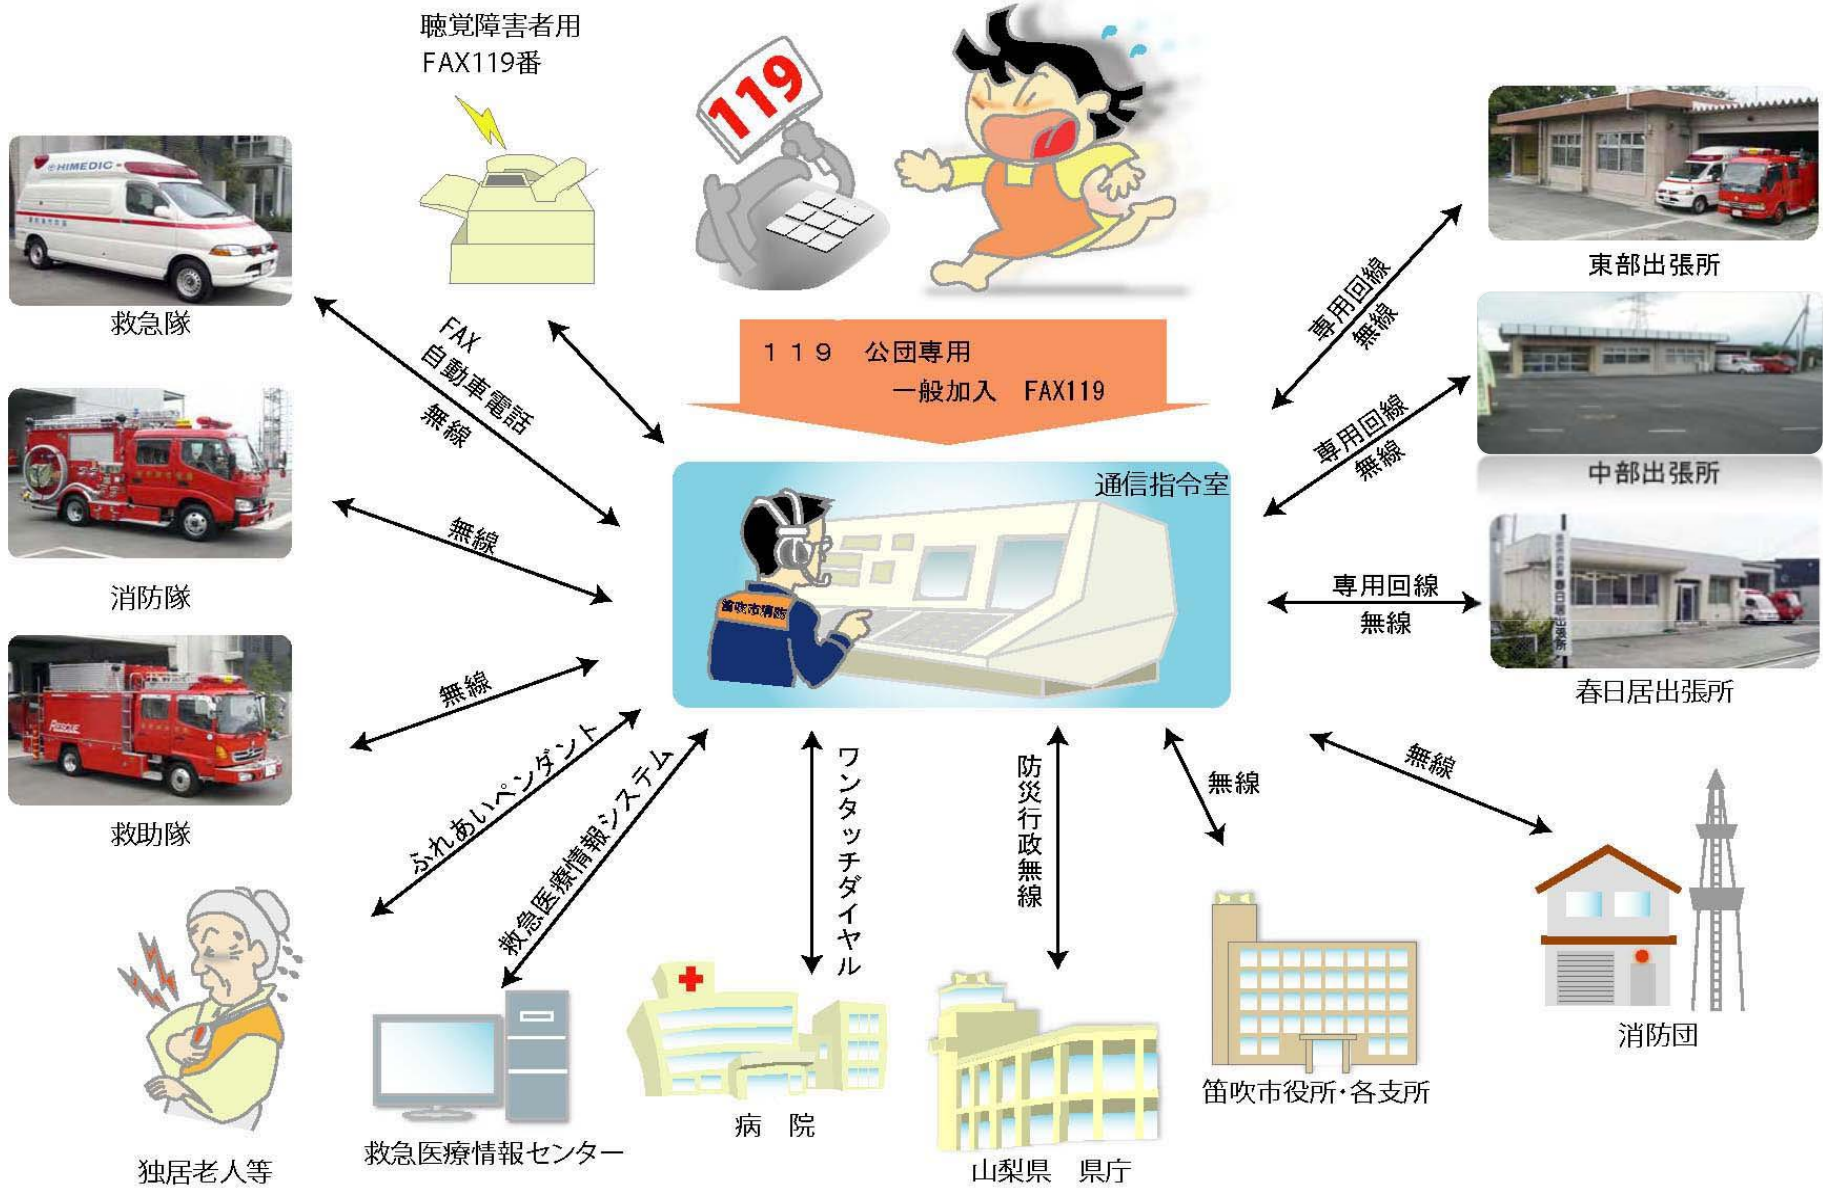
聴覚障害者用
FAX119番

119

救急隊

FAX
自動車電話
無線

１１９　公団専用
一般加入　FAX119

専用回線
無線

東部出張所

専用回線
無線

中部出張所

通信指令室

消防隊

無線

専用回線
無線

春日居出張所

救助隊

無線

ふれあいペンダント

救急医療情報システム

ワンタッチダイヤル

防災行政無線

無線

無線

独居老人等

救急医療情報センター

病　院

山梨県　県庁

笛吹市役所・各支所

消防団